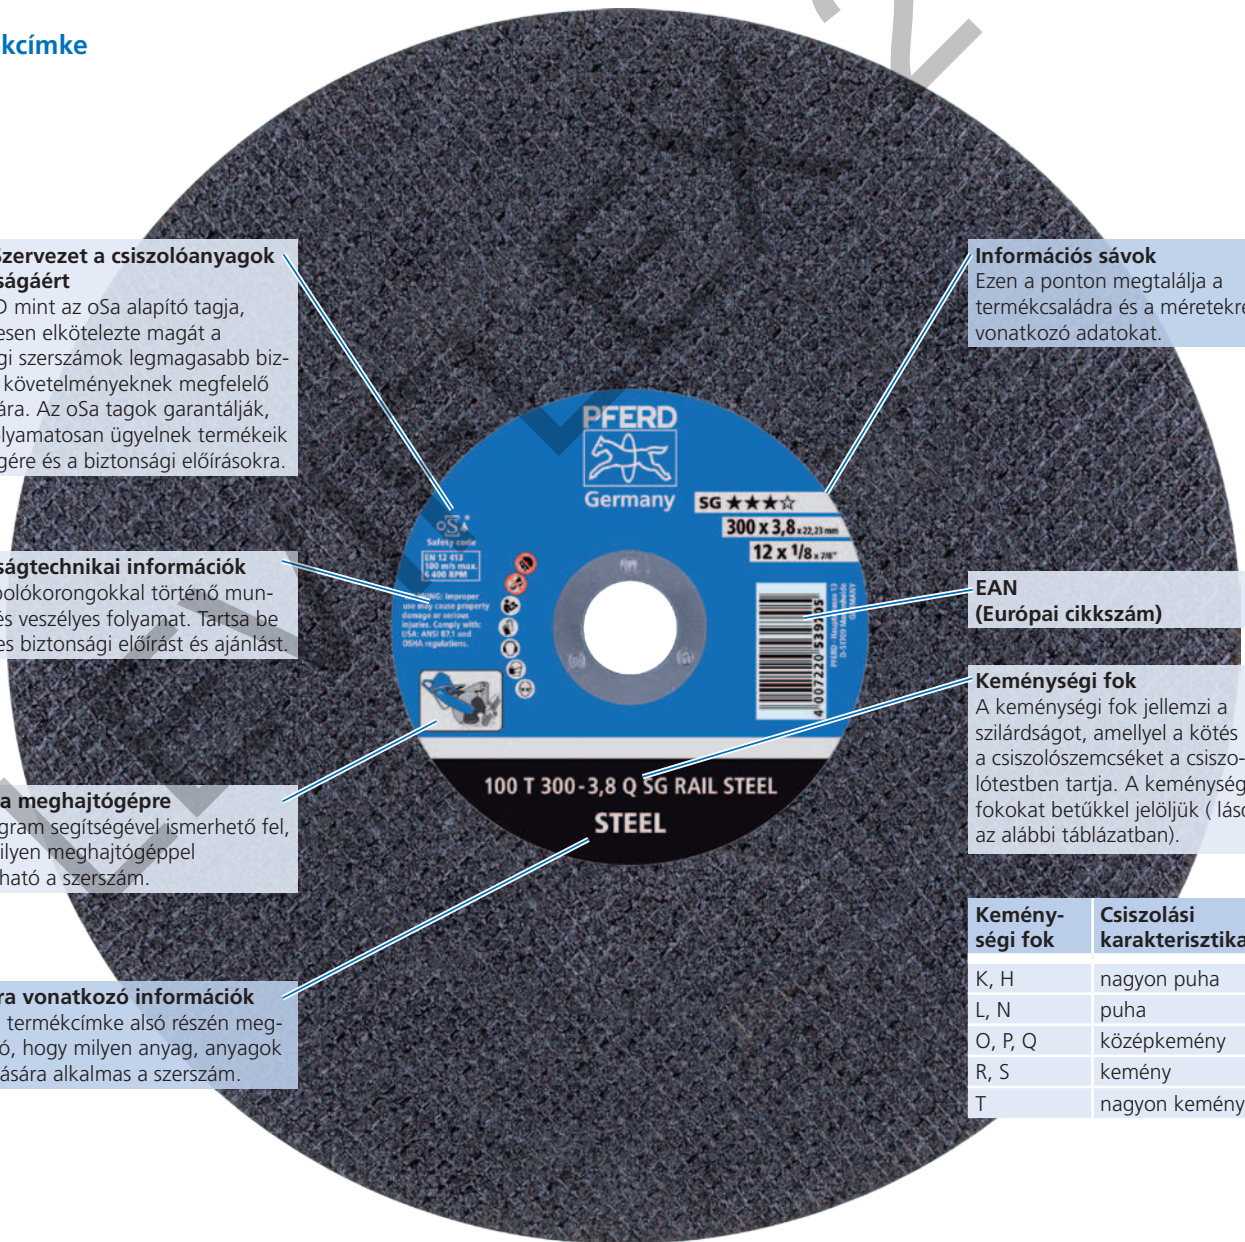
kcímke

Szervezet a csiszolóanyagok ságáért
D mint az oSa alapító tagja, esen elkötelezte magát a gi szerszámok legmagasabb biz- követelményeknek megfelelő ára. Az oSa tagok garantálják, lyamatosan ügyelnek termékeik gére és a biztonsági előírásokra.

ságtechnikai információk
olókorongokkal történő mun- és veszélyes folyamat. Tartsa be es biztonsági előírást és ajánlást.

a meghajtógépre
gram segítségével ismerhető fel, ilyen meghajtógéppel ható a szerszám.

ra vonatkozó információk
termékcímke alsó részén meg- ó, hogy milyen anyag, anyagok ására alkalmas a szerszám.

PFERD
Germany
SG ★★★☆
300 x 3,8 x 22,23 mm
12 x 1/8 x 7/8"
oSa
Safety code
EN 12 413
100 m/s max.
6 400 RPM
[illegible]NING: Improper use may cause property damage or serious injuries. Comply with: USA: ANSI B7.1 and OSHA regulations.
4 007220 539105
PFERD · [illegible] D-51709 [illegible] GERMANY
100 T 300-3,8 Q SG RAIL STEEL
STEEL

Információs sávok
Ezen a ponton megtalálja a termékcsaládra és a méretekre vonatkozó adatokat.

EAN
(Európai cikkszám)

Keménységi fok
A keménységi fok jellemzi a szilárdságot, amellyel a kötés a csiszolószemcséket a csiszolótestben tartja. A keménység fokokat betűkkel jelöljük ( láso az alábbi táblázatban).

| Keménységi fok | Csiszolási karakterisztika |
|---|---|
| K, H | nagyon puha |
| L, N | puha |
| O, P, Q | középkemény |
| R, S | kemény |
| T | nagyon kemény |